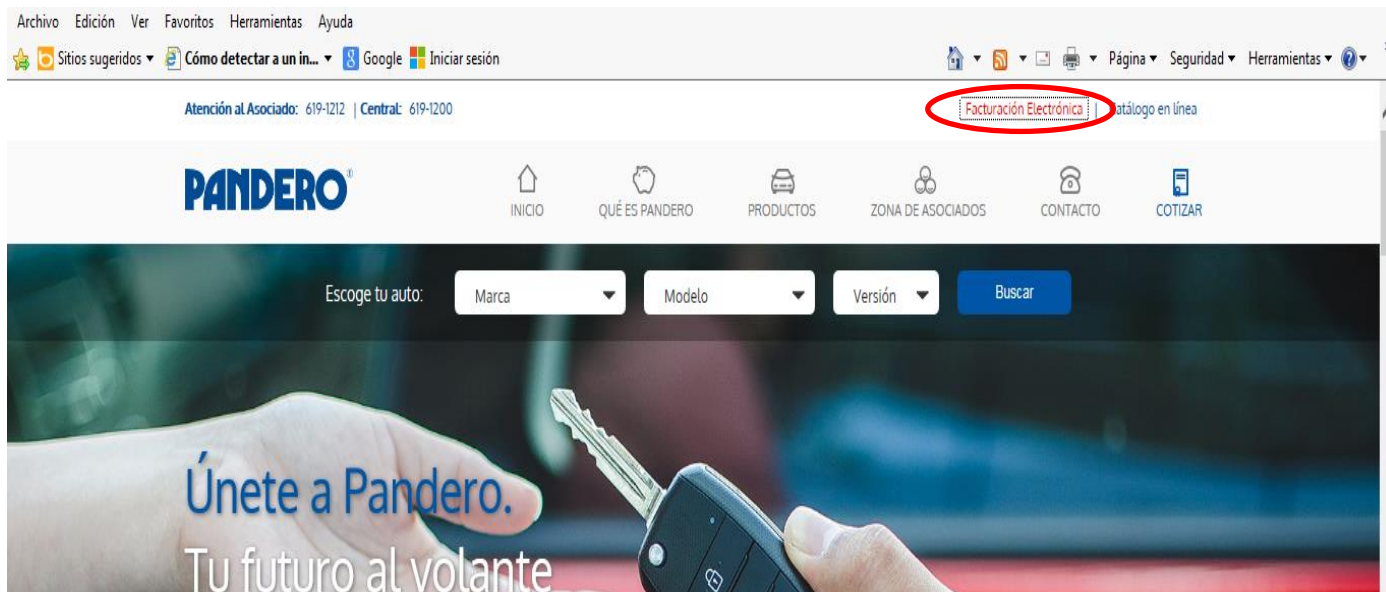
Archivo Edición Ver Favoritos Herramientas Ayuda

Sitios sugeridos ▾ Cómo detectar a un in... ▾ Google Iniciar sesión

Página ▾ Seguridad ▾ Herramientas ▾

Atención al Asociado: 619-1212 | Central: 619-1200

Facturación Electrónica | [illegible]atálogo en línea

PANDERO®

INICIO QUÉ ES PANDERO PRODUCTOS ZONA DE ASOCIADOS CONTACTO COTIZAR

Escoge tu auto: Marca Modelo Versión Buscar

Únete a Pandero.

Tu futuro al volante